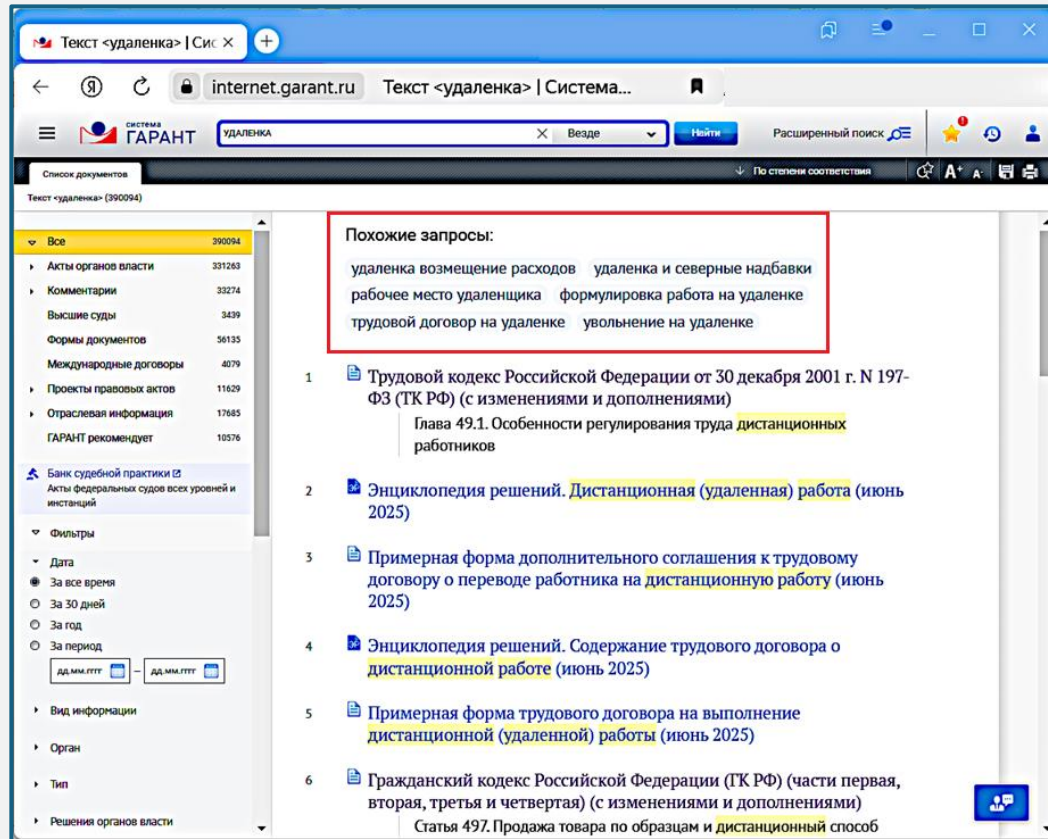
Текст <удаленка> | Сис ×

internet.garant.ru Текст <удаленка> | Система...

система ГАРАНТ

удаленка

Везде

Найти

Расширенный поиск

Список документов

По степени соответствия

Текст <удаленка> (390094)

Все 390094
Акты органов власти 331263
Комментарии 33274
Высшие суды 3439
Формы документов 56135
Международные договоры 4079
Проекты правовых актов 11629
Отраслевая информация 17685
ГАРАНТ рекомендует 10576

Банк судебной практики
Акты федеральных судов всех уровней и инстанций

Фильтры

Дата
За все время
За 30 дней
За год
За период
дд.мм.гггг – дд.мм.гггг

Вид информации

Орган

Тип

Решения органов власти

Похожие запросы:
удаленка возмещение расходов
удаленка и северные надбавки
рабочее место удаленщика
формулировка работа на удаленке
трудовой договор на удаленке
увольнение на удаленке

1 Трудовой кодекс Российской Федерации от 30 декабря 2001 г. N 197-ФЗ (ТК РФ) (с изменениями и дополнениями)
Глава 49.1. Особенности регулирования труда дистанционных работников

2 Энциклопедия решений. Дистанционная (удаленная) работа (июнь 2025)

3 Примерная форма дополнительного соглашения к трудовому договору о переводе работника на дистанционную работу (июнь 2025)

4 Энциклопедия решений. Содержание трудового договора о дистанционной работе (июнь 2025)

5 Примерная форма трудового договора на выполнение дистанционной (удаленной) работы (июнь 2025)

6 Гражданский кодекс Российской Федерации (ГК РФ) (части первая, вторая, третья и четвертая) (с изменениями и дополнениями)
Статья 497. Продажа товара по образцам и дистанционный способ